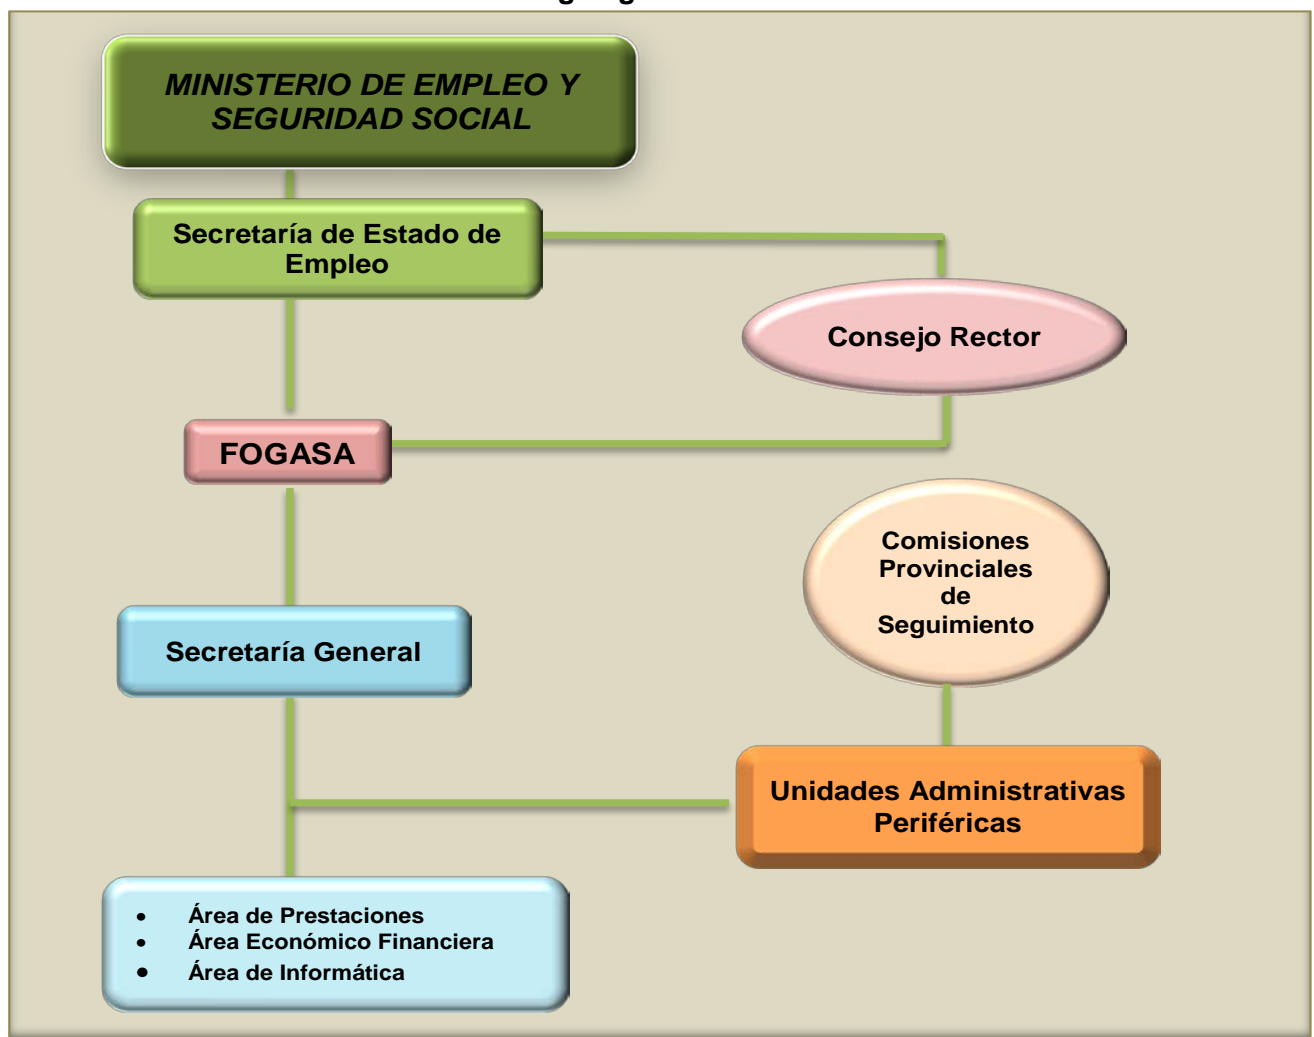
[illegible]

MINISTERIO DE EMPLEO Y SEGURIDAD SOCIAL

Secretaría de Estado de Empleo

Consejo Rector

FOGASA

Comisiones Provinciales de Seguimiento

Secretaría General

Unidades Administrativas Periféricas

- Área de Prestaciones
- Área Económico Financiera
- Área de Informática